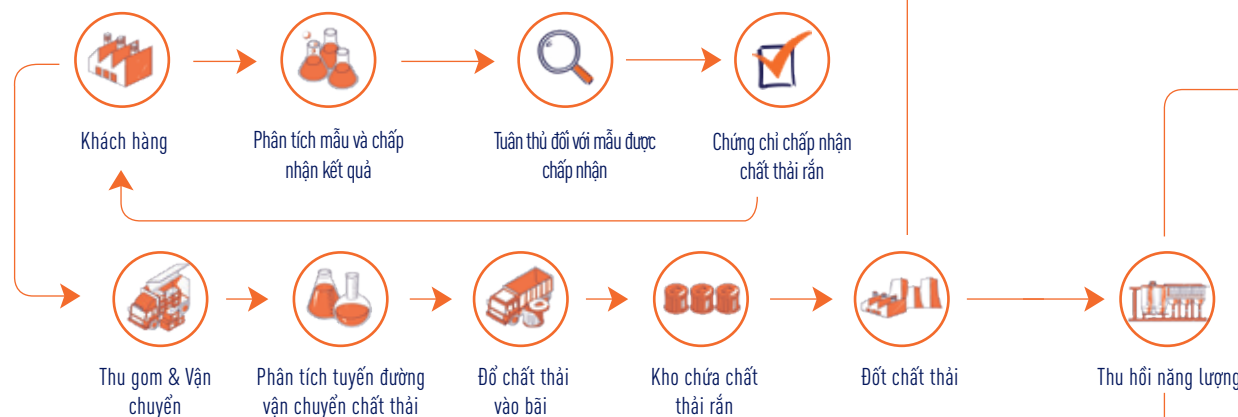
Khách hàng

Phân tích mẫu và chấp nhận kết quả

Tuân thủ đối với mẫu được chấp nhận

Chứng chỉ chấp nhận chất thải rắn

Thu gom & Vận chuyển

Phân tích tuyến đường vận chuyển chất thải

Đổ chất thải vào bãi

Kho chứa chất thải rắn

Đốt chất thải

Thu hồi năng lượng